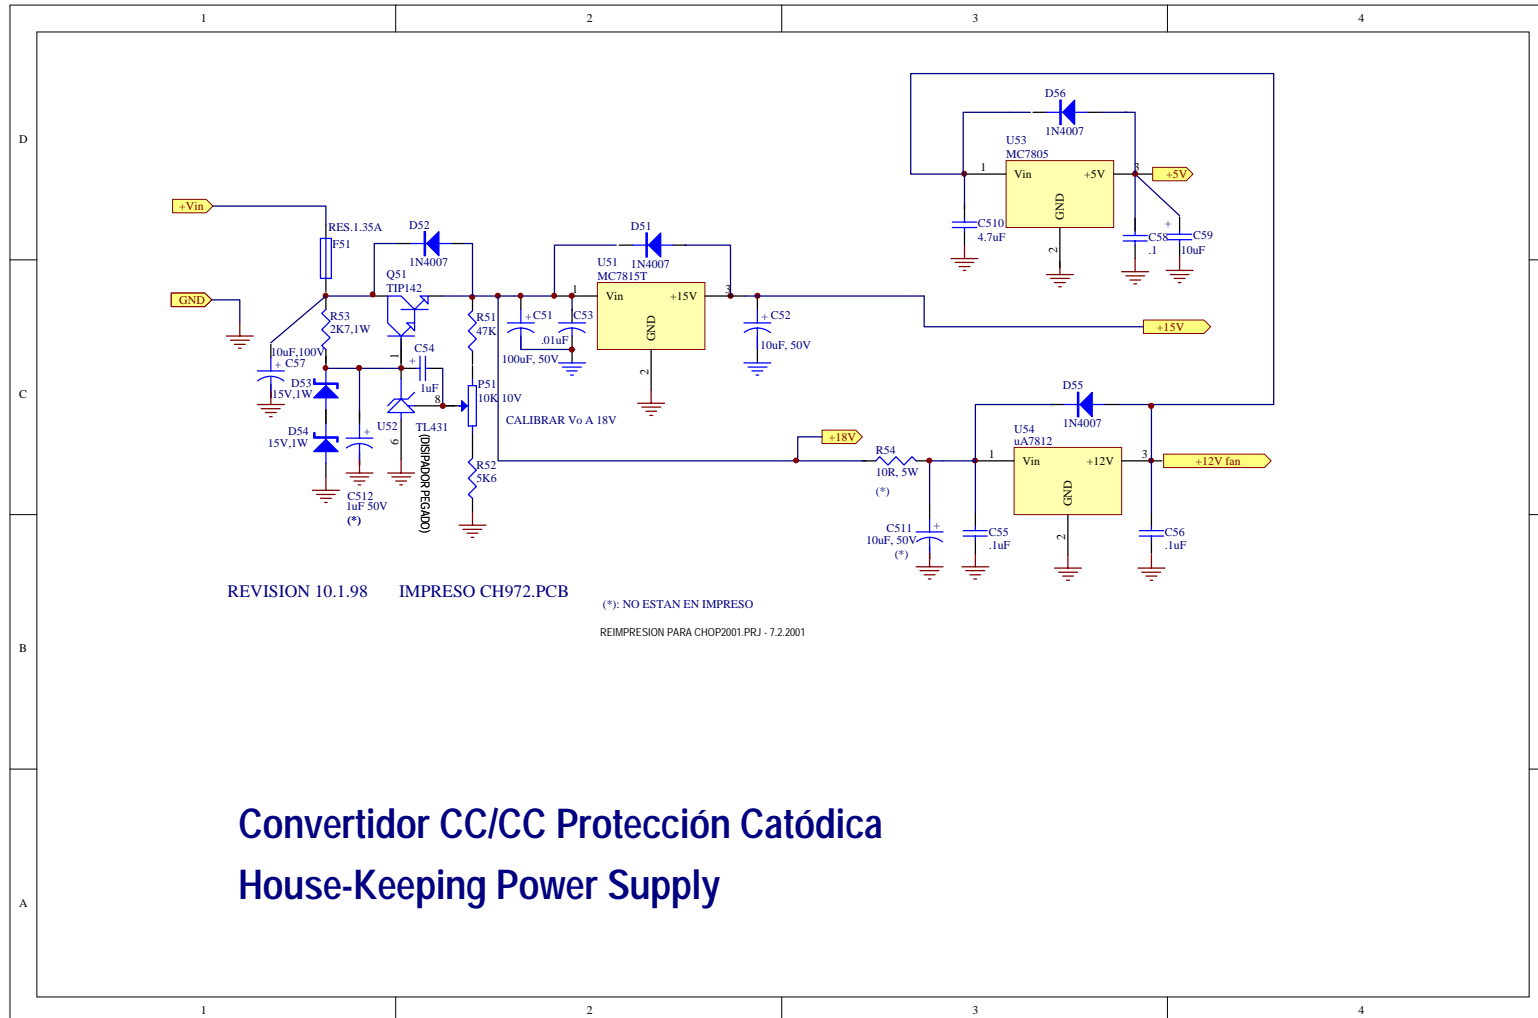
1 2 3 4

D

C

B

A

D56
1N4007
U53
MC7805
1
Vin
+5V
3
+5V
GND
2
C510
4.7uF
C58
.1
+
C59
10uF

+Vin
RES.1.35A
F51
D52
1N4007
D51
1N4007
U51
MC7815T
1
Vin
+15V
3
GND
2
Q51
TIP142
GND
R53
2K7,1W
10uF,100V
+ C57
D53
15V,1W
D54
15V,1W
C54
+
1uF
U52
TL431
8
6
(DISIPADOR PEGADO)
+
C512
1uF 50V
(*)
R51
47K
P51
10K 10V
R52
5K6
+C51
100uF, 50V
C53
.01uF
CALIBRAR Vo A 18V
+C52
10uF, 50V
+15V

D55
1N4007
U54
uA7812
1
Vin
+12V
3
+12V fan
GND
2
+18V
R54
10R, 5W
(*)
C511
10uF, 50V
(*)
+
C55
.1uF
C56
.1uF

REVISION 10.1.98 IMPRESO CH972.PCB

(*): NO ESTAN EN IMPRESO

REIMPRESION PARA CHOP2001.PRJ - 7.2.2001

Convertidor CC/CC Protección Catódica

House-Keeping Power Supply

1 2 3 4